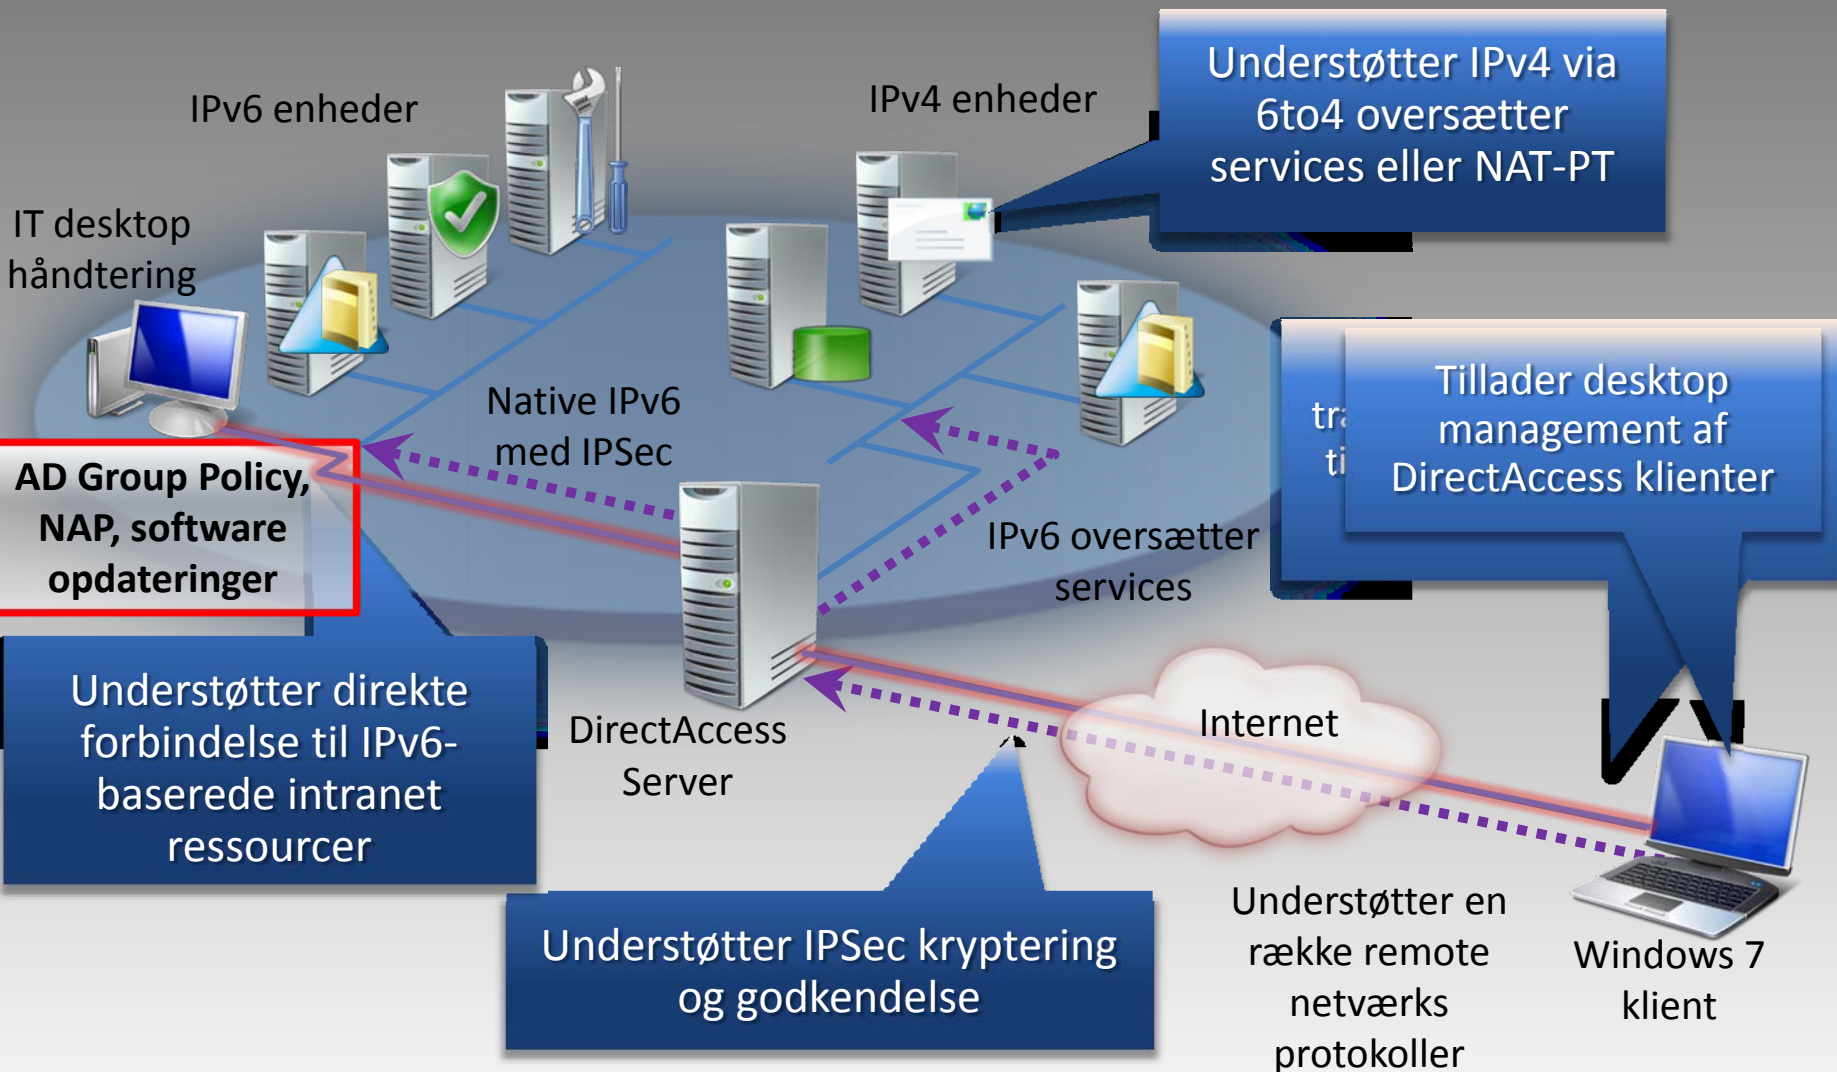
IPv6 enheder

IPv4 enheder

Understøtter IPv4 via 6to4 oversætter services eller NAT-PT

IT desktop håndtering

Native IPv6 med IPSec

tr
ti

Tillader desktop management af DirectAccess klienter

AD Group Policy, NAP, software opdateringer

IPv6 oversætter services

Understøtter direkte forbindelse til IPv6-baserede intranet ressourcer

DirectAccess Server

Internet

Understøtter IPSec kryptering og godkendelse

Understøtter en række remote netværks protokoller

Windows 7 klient